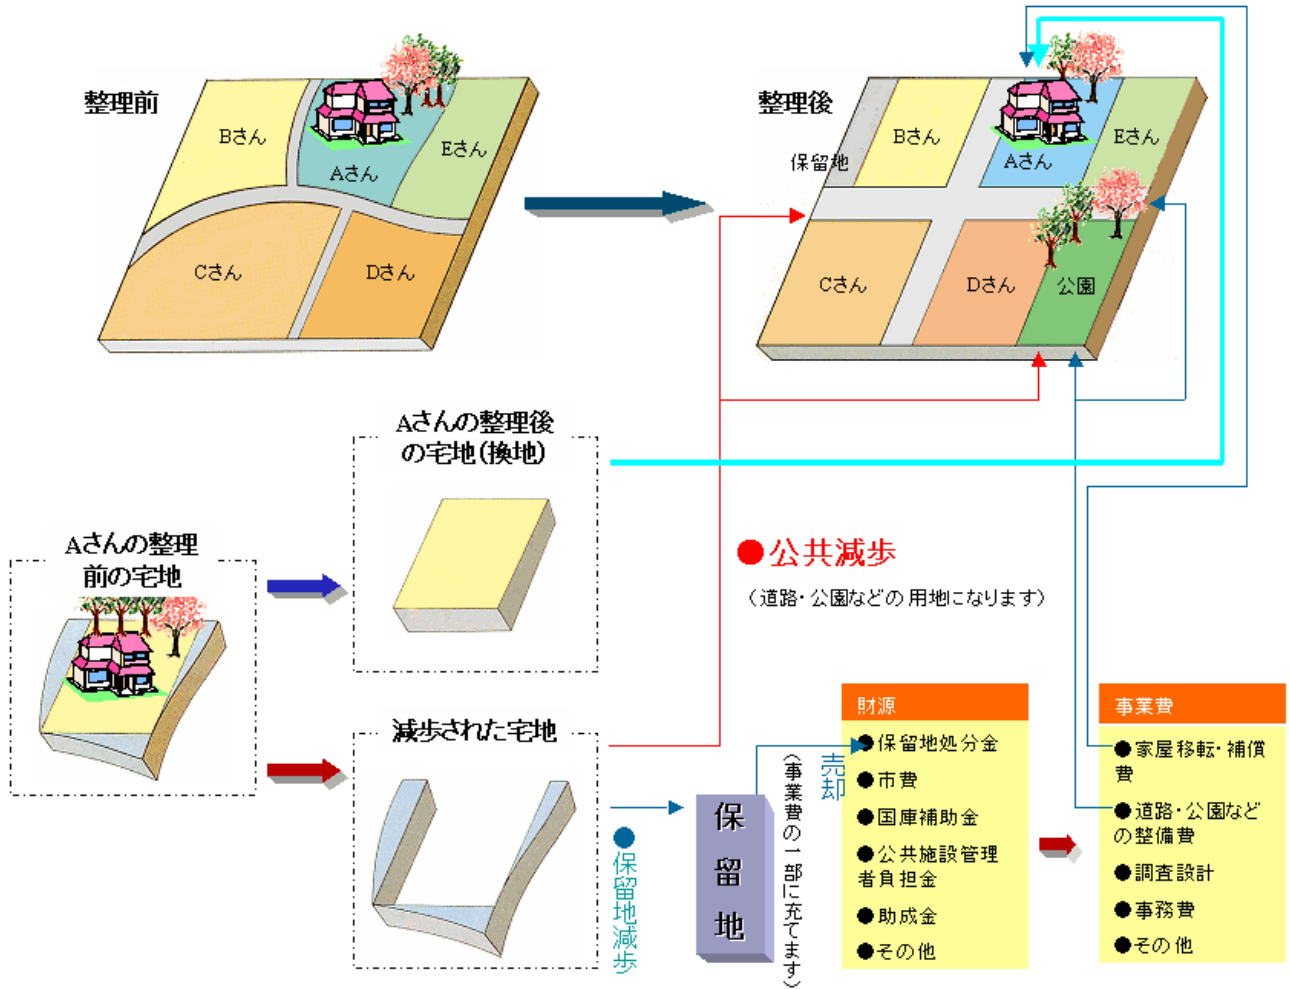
整理前

Bさん

Aさん

Eさん

Cさん

Dさん

整理後

保留地

Bさん

Aさん

Eさん

Cさん

Dさん

公園

Aさんの整理後の宅地(換地)

Aさんの整理前の宅地

●公共減歩

(道路・公園などの用地になります)

減歩された宅地

●保留地減歩

保留地

(事業費の一部に充てます)

売却

財源

●保留地処分金
●市費
●国庫補助金
●公共施設管理者負担金
●助成金
●その他

事業費

●家屋移転・補償費
●道路・公園などの整備費
●調査設計
●事務費
●その他